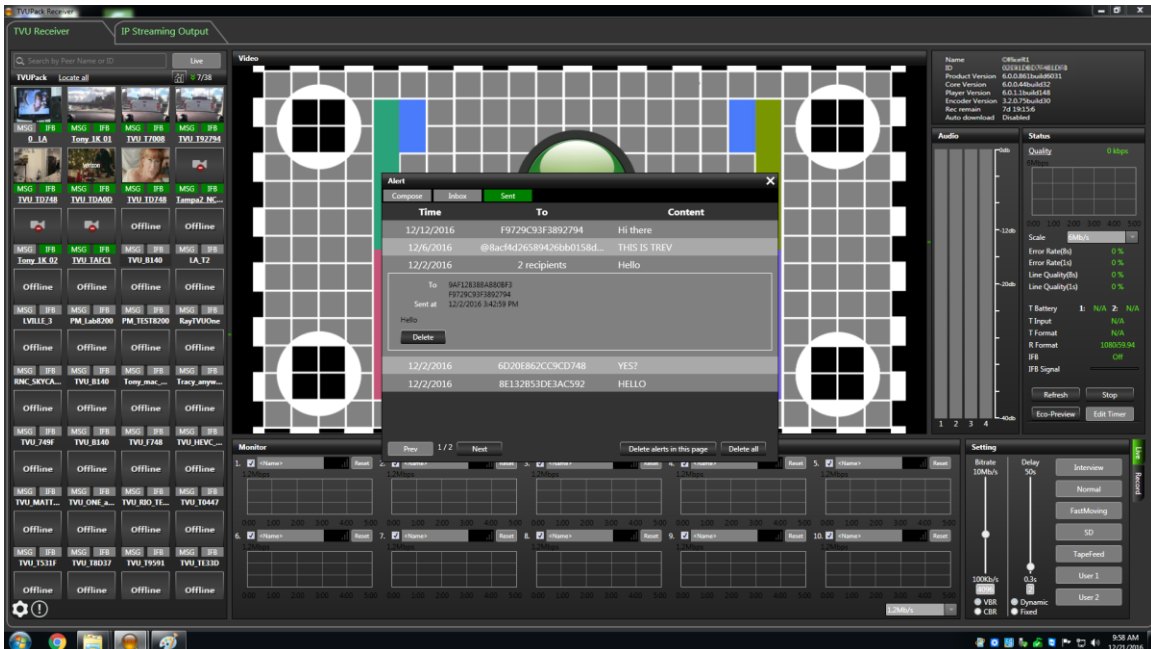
TVUPack Receiver

TVU Receiver
IP Streaming Output

Search by Peer Name or ID
Live
TVUPack Locate all
7/38

MSG IFB MSG IFB MSG IFB MSG IFB
0_LA Tony 1K 01 TVU T7008 TVU T92794
MSG IFB MSG IFB MSG IFB MSG IFB
TVU TD748 TVU TDA00 TVU TD748 Tampa2 NC...
Offline
MSG IFB MSG IFB MSG IFB MSG IFB
Tony 1K 02 TVU TAFC1 TVU B140 LA T2
Offline Offline Offline Offline
MSG IFB MSG IFB MSG IFB MSG IFB
LVILLE 3 PM_Lab8200 PM_TEST8200 RayTVUOne
Offline Offline Offline Offline
MSG IFB MSG IFB MSG IFB MSG IFB
RNC_SKYCA... TVU B140 Tony mac_... Tracy_anyw...
Offline Offline Offline Offline
MSG IFB MSG IFB MSG IFB MSG IFB
TVU 749F TVU B140 TVU F748 TVU HEVC_...
Offline Offline Offline Offline
MSG IFB MSG IFB MSG IFB MSG IFB
TVU MATT... TVU ONE a... TVU RIO TE... TVU T0447
Offline Offline Offline Offline
MSG IFB MSG IFB MSG IFB MSG IFB
TVU T531F TVU T8D37 TVU T9591 TVU TE33D
Offline Offline Offline Offline

Video

Alert
Compose Inbox Sent

| Time | To | Content |
|---|---|---|
| 12/12/2016 | F9729C93F3892794 | Hi there |
| 12/6/2016 | @8acf4d26589426bb0158d... | THIS IS TREV |
| 12/2/2016 | 2 recipients | Hello |

To 9AF128388A880BF3 F9729C93F3892794
Sent at 12/2/2016 3:42:59 PM
Hello
Delete

| 12/2/2016 | 6D20E862CC9CD748 | YES? |
|---|---|---|
| 12/2/2016 | 8E132B53DE3AC592 | HELLO |

Prev 1 / 2 Next
Delete alerts in this page Delete all

Name OfficeR1
ID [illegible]
Product Version 6.0.0.861build6031
Core Version 6.0.0.44build32
Player Version 6.0.1.1build148
Encoder Version 3.2.0.75build30
Rec remain 7d 19:15:6
Auto download Disabled

Audio
0db
-12db
-20db
-40db
1 2 3 4

Status
Quality 0 kbps
Scale 6Mb/s
Error Rate(8s) 0 %
Error Rate(1s) 0 %
Line Quality(8s) 0 %
Line Quality(1s) 0 %
T Battery 1: N/A 2: N/A
T Input N/A
T Format N/A
R Format 1080i59.94
IFB Off
IFB Signal
Refresh Stop
Eco-Preview Edit Timer

Monitor
1. <Name> Reset 2. <Name> Reset 3. <Name> Reset 4. <Name> Reset 5. <Name> Reset
6. <Name> Reset 7. <Name> Reset 8. <Name> Reset 9. <Name> Reset 10. <Name> Reset
1.2Mb/s

Setting
Bitrate 10Mb/s
Delay 5.0s
100Kb/s 0.3s
VBR CBR
Dynamic Fixed
Interview
Normal
FastMoving
SD
TapeFeed
User 1
User 2
Live
Record

9:58 AM
12/21/2016